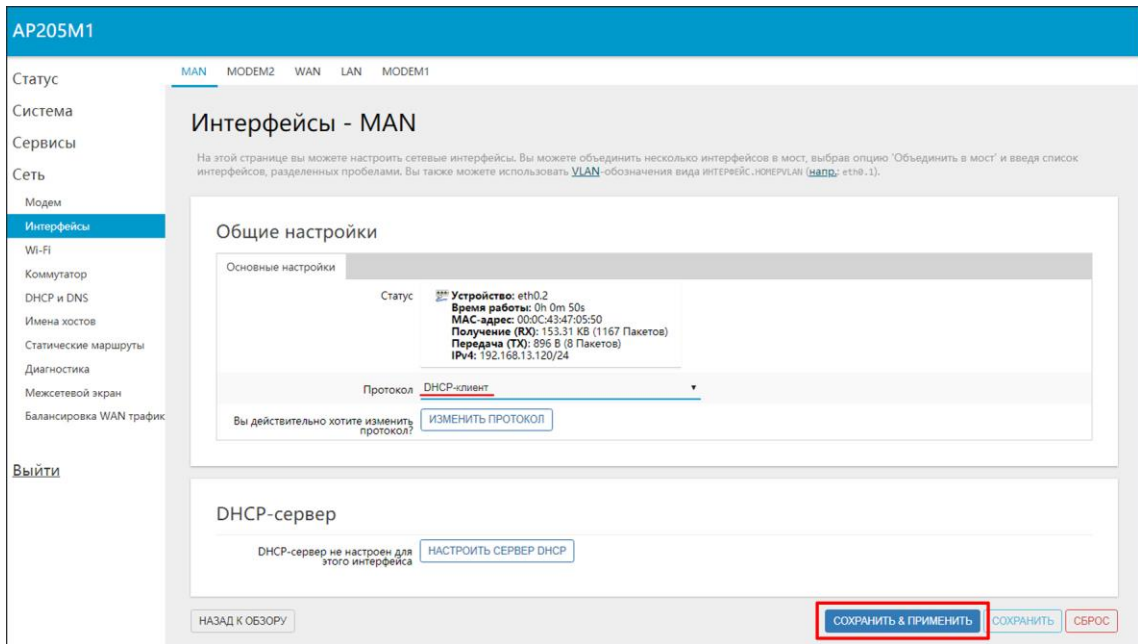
AP205M1

Статус
Система
Сервисы
Сеть
Модем
Интерфейсы
Wi-Fi
Коммутатор
DHCP и DNS
Имена хостов
Статические маршруты
Диагностика
Межсетевой экран
Балансировка WAN трафик

Выйти

MAN MODEM2 WAN LAN MODEM1

Интерфейсы - MAN

На этой странице вы можете настроить сетевые интерфейсы. Вы можете объединить несколько интерфейсов в мост, выбрав опцию 'Объединить в мост' и введя список интерфейсов, разделенных пробелами. Вы также можете использовать VLAN-обозначения вида ИНТЕРФЕЙС.НОМЕРVLAN (напр.: eth0.1).

Общие настройки

Основные настройки

Статус
Устройство: eth0.2
Время работы: 0h 0m 50s
MAC-адрес: 00:0C:43:47:05:50
Получение (RX): 153.31 KB (1167 Пакетов)
Передача (TX): 896 B (8 Пакетов)
IPv4: 192.168.13.120/24

Протокол DHCP-клиент

Вы действительно хотите изменить протокол? ИЗМЕНИТЬ ПРОТОКОЛ

DHCP-сервер

DHCP-сервер не настроен для этого интерфейса НАСТРОИТЬ СЕРВЕР DHCP

НАЗАД К ОБЗОРУ

СОХРАНИТЬ & ПРИМЕНИТЬ СОХРАНИТЬ СБРОС